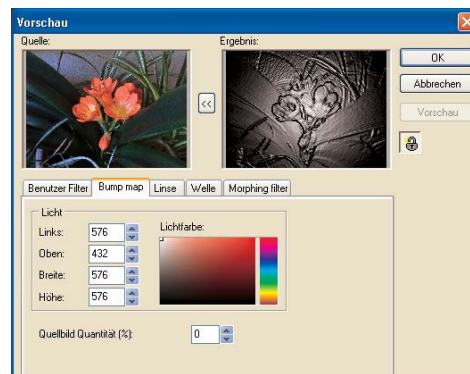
Vorschau

Quelle:

Ergebnis:

<<

OK

Abbrechen

Vorschau

Benutzer Filter | Bump map | Linse | Welle | Morphing filter

Licht

Links: 576

Oben: 432

Breite: 576

Höhe: 576

Lichtfarbe:

Quellbild Quantität (%): 0